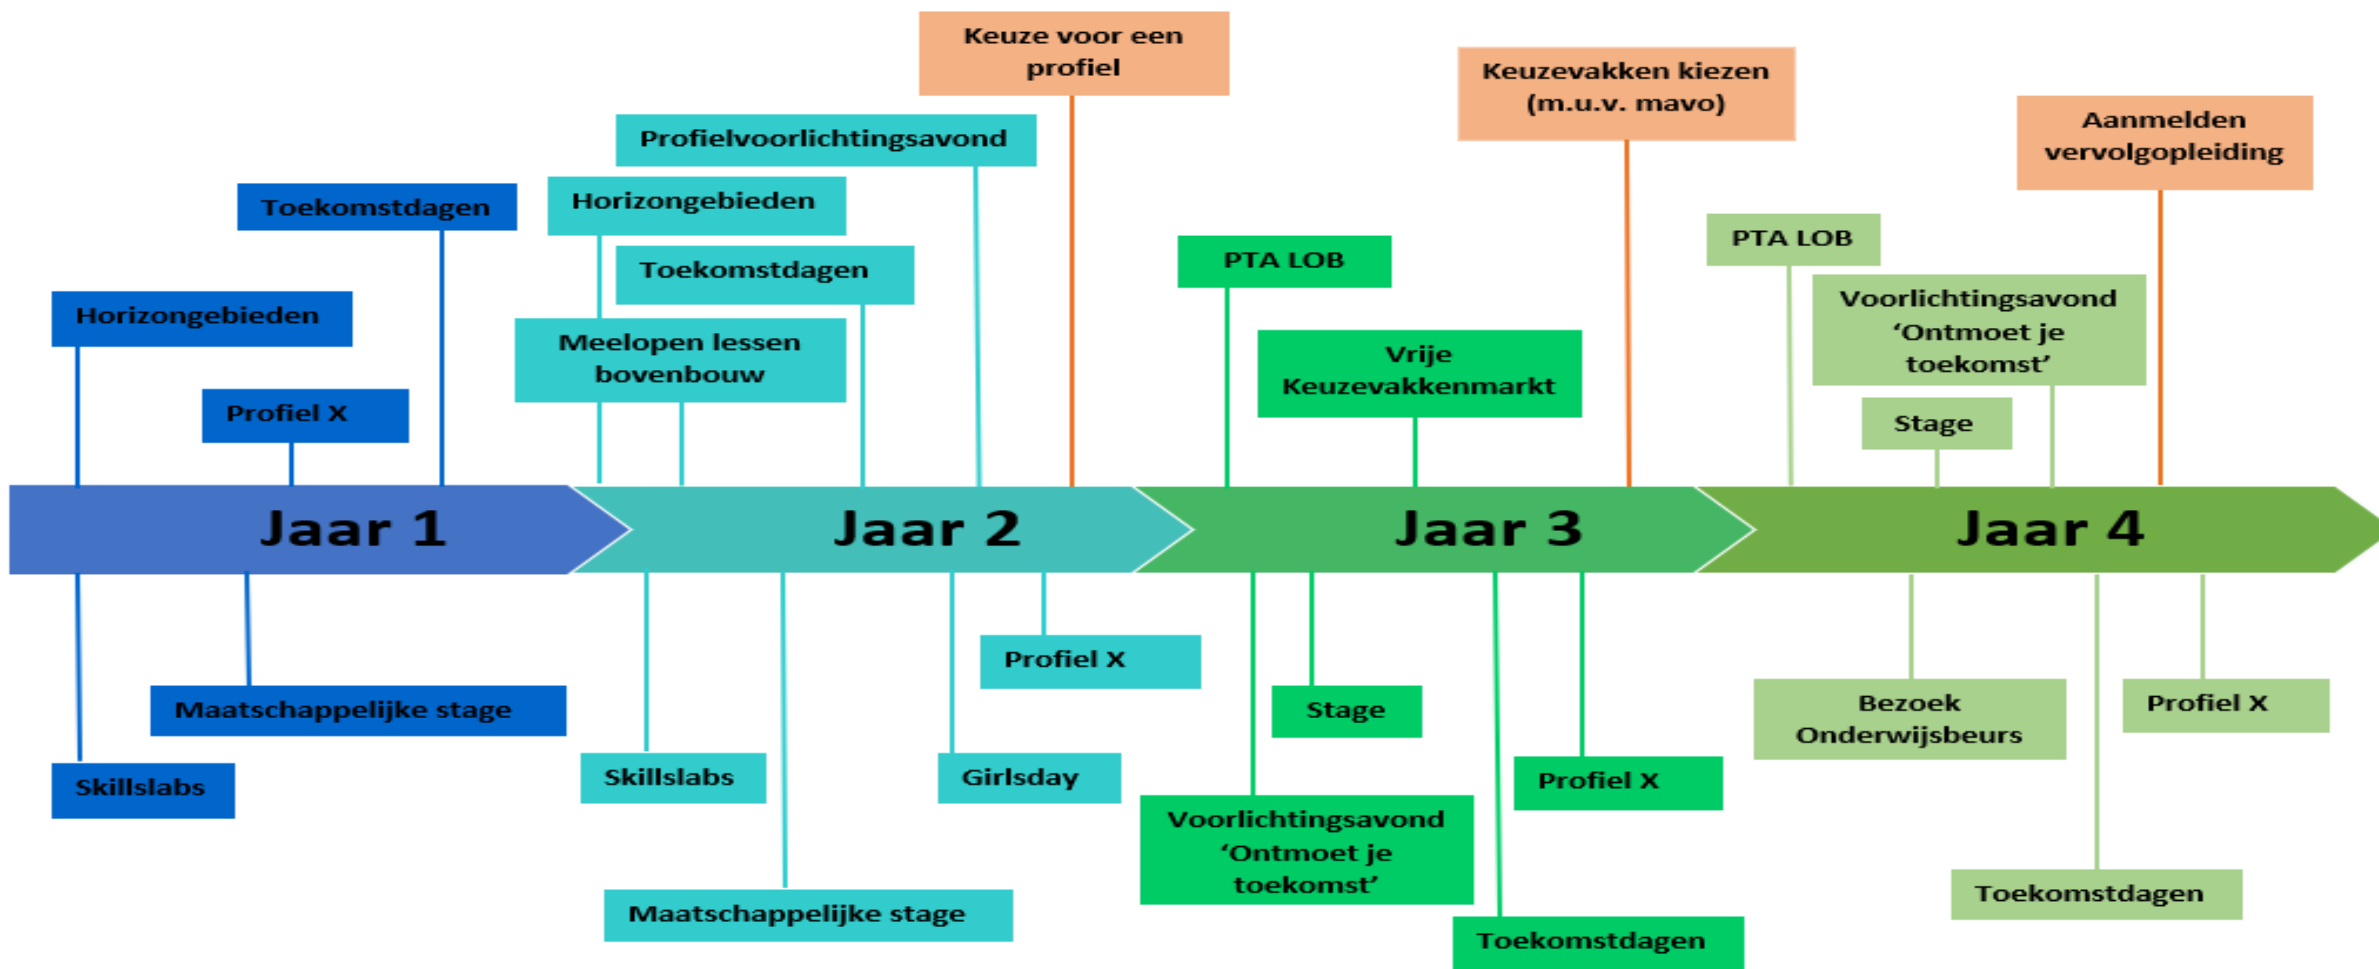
Keuze voor een profiel

Keuzevakken kiezen (m.u.v. mavo)

Aanmelden vervolgopleiding

Profielvoorlichtingsavond

Toekomstdagen

Horizongebieden

Toekomstdagen

PTA LOB

PTA LOB

Horizongebieden

Meelopen lessen bovenbouw

Vrije Keuzevakkenmarkt

Voorlichtingsavond 'Ontmoet je toekomst'

Profiel X

Stage

Jaar 1

Jaar 2

Jaar 3

Jaar 4

Profiel X

Maatschappelijke stage

Stage

Bezoek Onderwijsbeurs

Profiel X

Skillslabs

Skillslabs

Girlsday

Profiel X

Voorlichtingsavond 'Ontmoet je toekomst'

Toekomstdagen

Maatschappelijke stage

Toekomstdagen